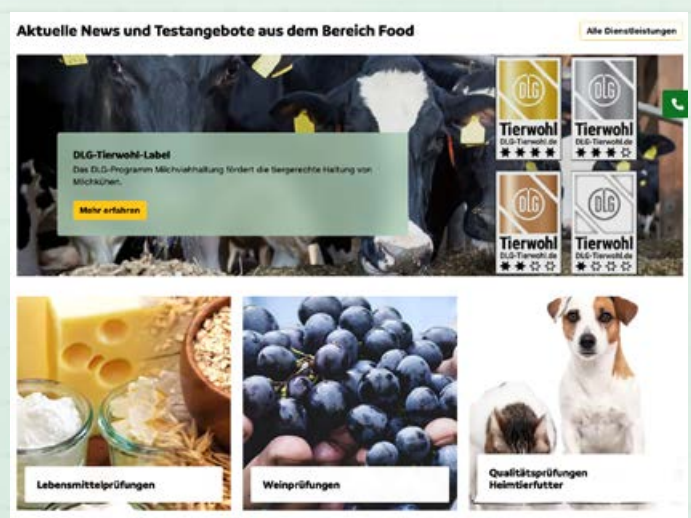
Aktuelle News und Testangebote aus dem Bereich Food

Alle Dienstleistungen

DLG-Tierwohl-Label

Das DLG-Programm Milchviehhaltung fördert die tiergerechte Haltung von Milchkühen.

Mehr erfahren

DLG Tierwohl DLG-Tierwohl.de

DLG Tierwohl DLG-Tierwohl.de

DLG Tierwohl DLG-Tierwohl.de

DLG Tierwohl DLG-Tierwohl.de

Lebensmittelprüfungen

Weinprüfungen

Qualitätsprüfungen Heimtierfutter